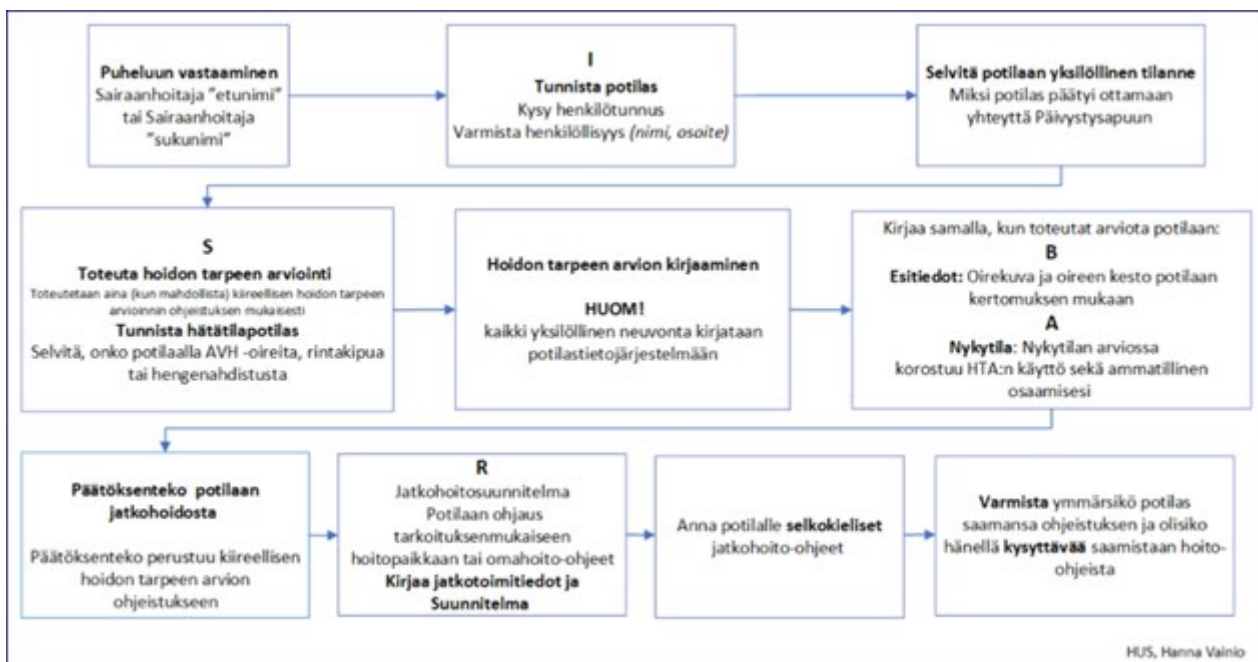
**Puheluun vastaaminen**
Sairaanhoitaja "etunimi" tai Sairaanhoitaja "sukunimi"

I
**Tunnista potilas**
Kysy henkilötunnus
Varmista henkilöllisyys *(nimi, osoite)*

**Selvitä potilaan yksilöllinen tilanne**
Miksi potilas päätyi ottamaan yhteyttä Päivystysapuun

S
**Toteuta hoidon tarpeen arviointi**
Toteutetaan aina (kun mahdollista) kiireellisen hoidon tarpeen arvioinnin ohjeistuksen mukaisesti
**Tunnista hätätilapotilas**
Selvitä, onko potilaalla AVH -oireita, rintakipua tai hengenahdistusta

**Hoidon tarpeen arvion kirjaaminen**

**HUOM!**
kaikki yksilöllinen neuvonta kirjataan potilastietojärjestelmään

Kirjaa samalla, kun toteutat arviota potilaan:
**B**
**Esitiedot:** Oirekuva ja oireen kesto potilaan kertomuksen mukaan
**A**
**Nykytila**: Nykytilan arviossa korostuu HTA:n käyttö sekä ammatillinen osaamisesi

**Päätöksenteko potilaan jatkohoidosta**

Päätöksenteko perustuu kiireellisen hoidon tarpeen arvion ohjeistukseen

**R**
Jatkohoitosuunnitelma
Potilaan ohjaus tarkoituksenmukaiseen hoitopaikkaan tai omahoito-ohjeet
**Kirjaa jatkotoimitiedot ja Suunnitelma**

Anna potilalle **selkokieliset** jatkohoito-ohjeet

**Varmista** ymmärsikö potilas saamansa ohjeistuksen ja olisiko hänellä **kysyttävää** saamistaan hoito-ohjeista

HUS, Hanna Vainio